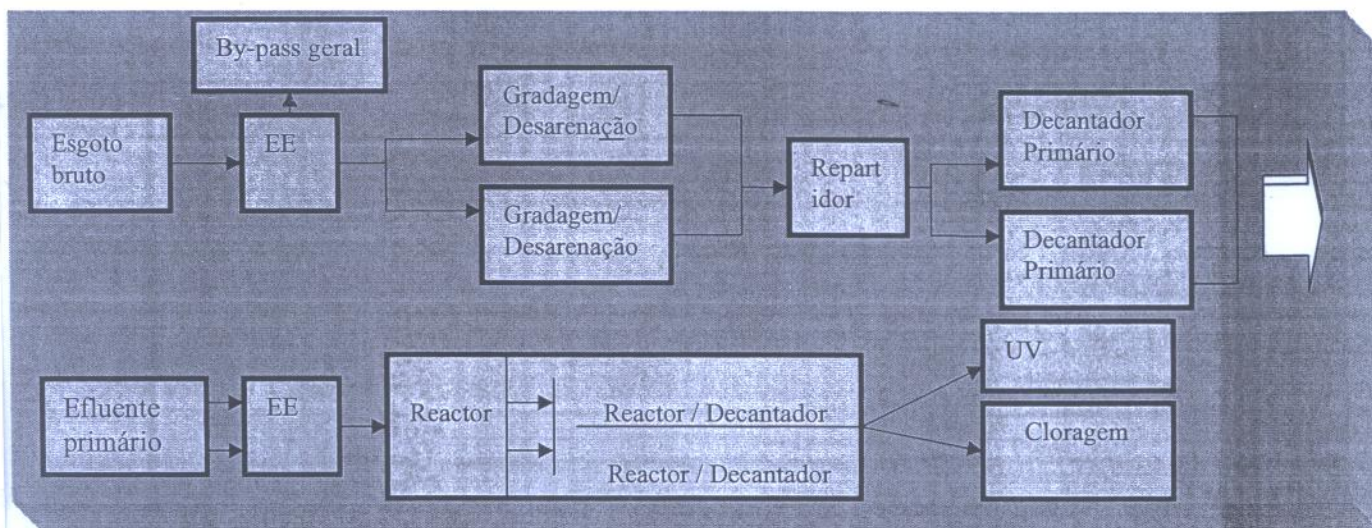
By-pass geral

Esgoto bruto

EE

Gradagem/ Desarenação

Gradagem/ Desarenação

Repart idor

Decantador Primário

Decantador Primário

Efluente primário

EE

Reactor

Reactor / Decantador

Reactor / Decantador

UV

Cloragem